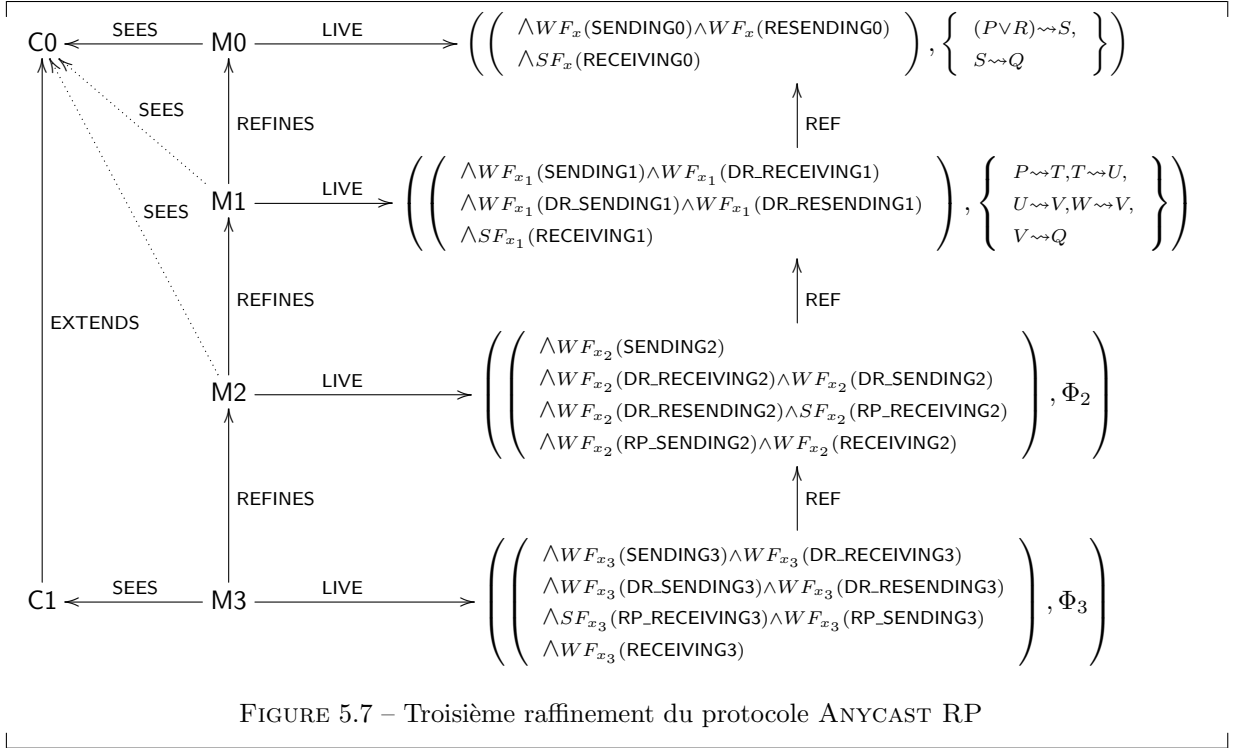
C0 SEES M0 LIVE $\left(\left(\begin{array}{l}\wedge WF_x(\text{SENDING0})\wedge WF_x(\text{RESENDING0})\\ \wedge SF_x(\text{RECEIVING0})\end{array}\right), \left\{\begin{array}{l}(P\vee R)\leadsto S,\\ S\leadsto Q\end{array}\right\}\right)$

SEES

REFINES

REF

M1 LIVE $\left(\left(\begin{array}{l}\wedge WF_{x_1}(\text{SENDING1})\wedge WF_{x_1}(\text{DR\_RECEIVING1})\\ \wedge WF_{x_1}(\text{DR\_SENDING1})\wedge WF_{x_1}(\text{DR\_RESENDING1})\\ \wedge SF_{x_1}(\text{RECEIVING1})\end{array}\right), \left\{\begin{array}{l}P\leadsto T, T\leadsto U,\\ U\leadsto V, W\leadsto V,\\ V\leadsto Q\end{array}\right\}\right)$

SEES

REFINES

REF

EXTENDS

M2 LIVE $\left(\left(\begin{array}{l}\wedge WF_{x_2}(\text{SENDING2})\\ \wedge WF_{x_2}(\text{DR\_RECEIVING2})\wedge WF_{x_2}(\text{DR\_SENDING2})\\ \wedge WF_{x_2}(\text{DR\_RESENDING2})\wedge SF_{x_2}(\text{RP\_RECEIVING2})\\ \wedge WF_{x_2}(\text{RP\_SENDING2})\wedge WF_{x_2}(\text{RECEIVING2})\end{array}\right), \Phi_2\right)$

REFINES

REF

C1 SEES M3 LIVE $\left(\left(\begin{array}{l}\wedge WF_{x_3}(\text{SENDING3})\wedge WF_{x_3}(\text{DR\_RECEIVING3})\\ \wedge WF_{x_3}(\text{DR\_SENDING3})\wedge WF_{x_3}(\text{DR\_RESENDING3})\\ \wedge SF_{x_3}(\text{RP\_RECEIVING3})\wedge WF_{x_3}(\text{RP\_SENDING3})\\ \wedge WF_{x_3}(\text{RECEIVING3})\end{array}\right), \Phi_3\right)$

Figure 5.7 – Troisième raffinement du protocole Anycast RP